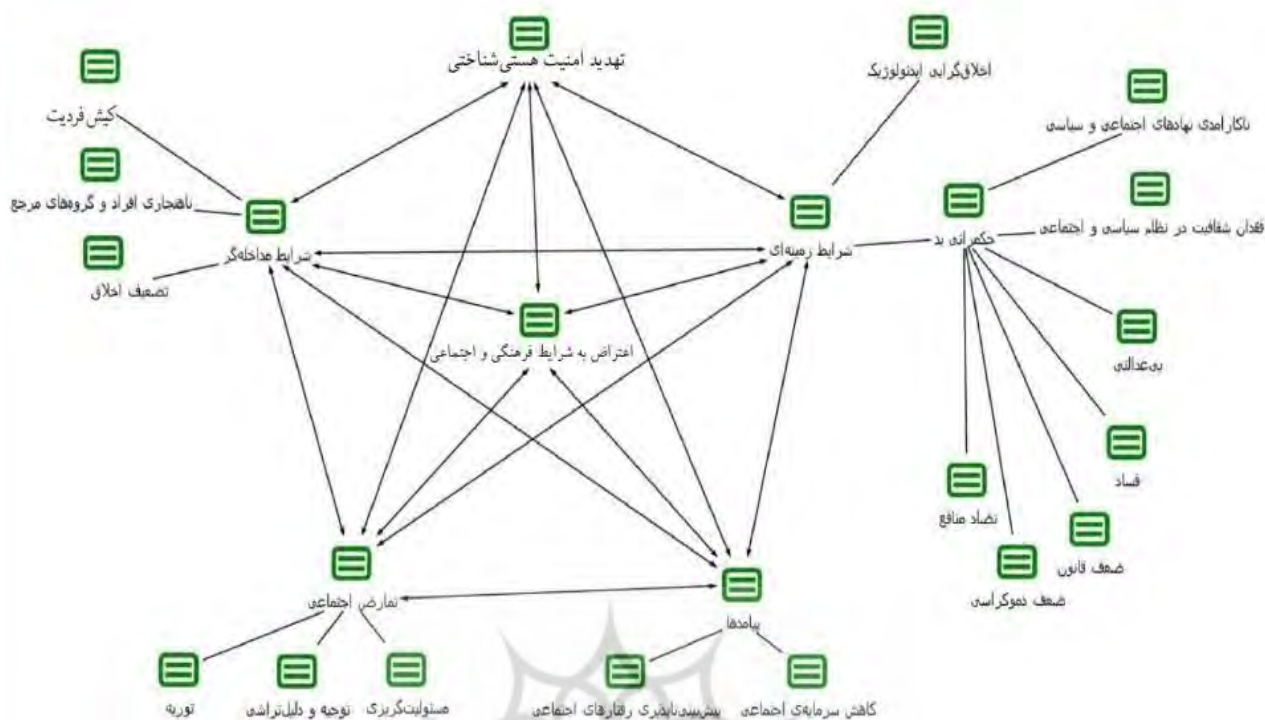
تهدید امنیت هستی‌شناختی

اخلاق‌گرایی ایدئولوژیک

کیش فردیت

ناکارآمدی نهادهای اجتماعی و سیاسی

ناهنجاری افراد و گروه‌های مرجع

شرایط مداخله‌گر

شرایط زمینه‌ای

حکمرانی بد

فقدان شفافیت در نظام سیاسی و اجتماعی

تضعیف اخلاق

اعتراض به شرایط فرهنگی و اجتماعی

بی‌عدالتی

فساد

تضاد منافع

ضعف قانون

ضعف دموکراسی

تعارض اجتماعی

پیامدها

توریه

توجیه و دلیل‌تراشی

مسئولیت‌گریزی

پیش‌بینی‌ناپذیری رفتارهای اجتماعی

کاهش سرمایه‌ی اجتماعی